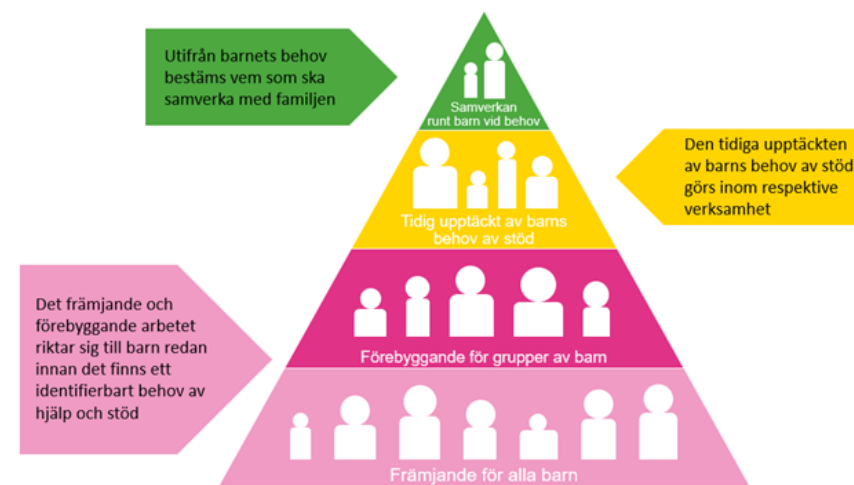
Utifrån barnets behov bestäms vem som ska samverka med familjen

Samverkan runt barn vid behov

Den tidiga upptäckten av barns behov av stöd görs inom respektive verksamhet

Tidig upptäckt av barns behov av stöd

Det främjande och förebyggande arbetet riktar sig till barn redan innan det finns ett identifierbart behov av hjälp och stöd

Förebyggande för grupper av barn

Främjande för alla barn